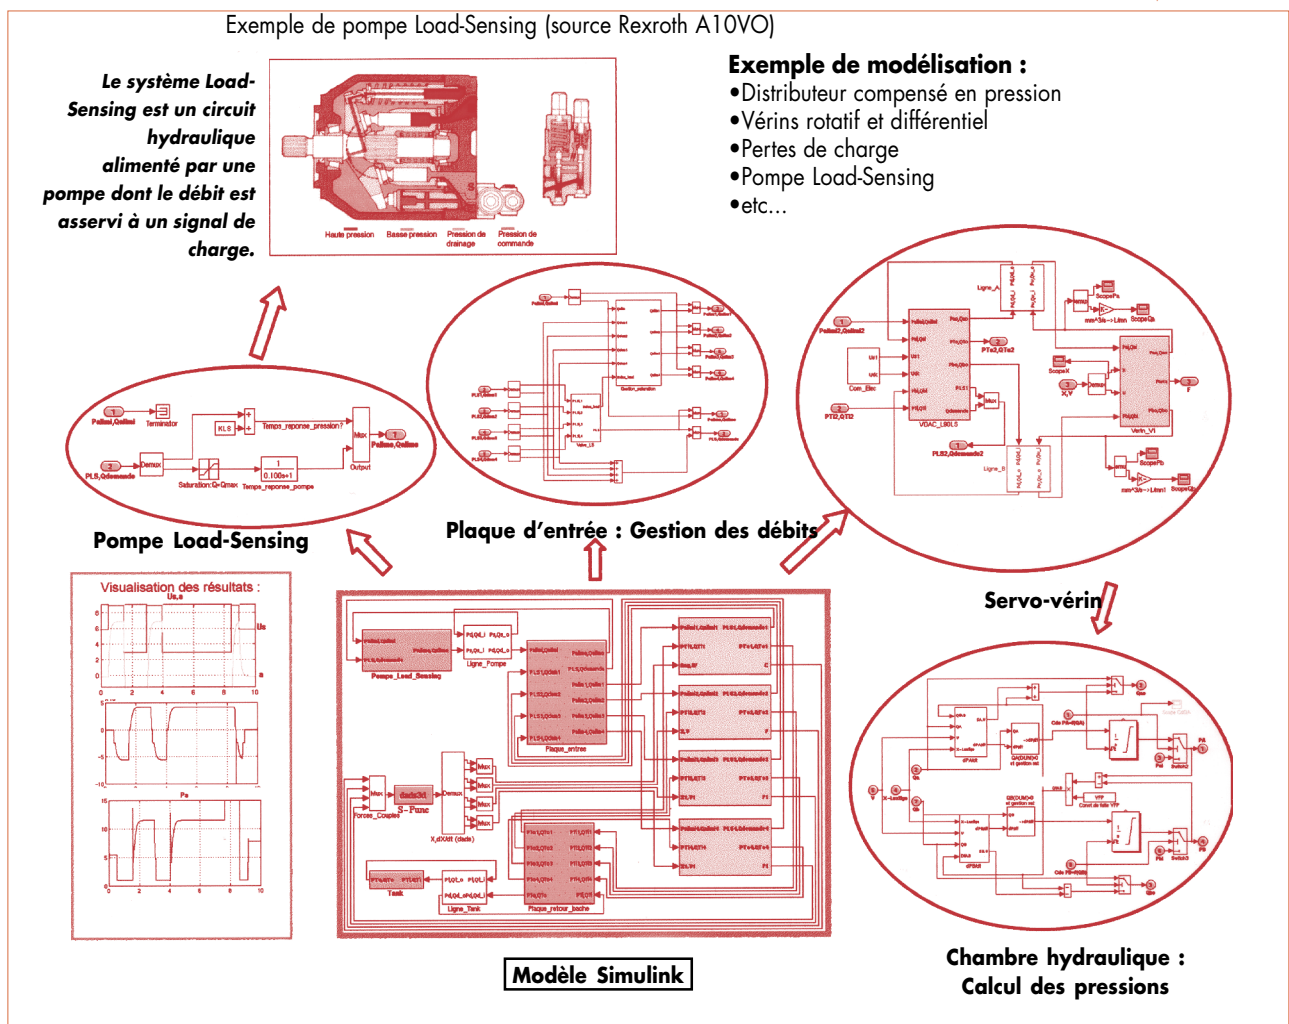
Exemple de pompe Load-Sensing (source Rexroth A10VO)

Le système Load-Sensing est un circuit hydraulique alimenté par une pompe dont le débit est asservi à un signal de charge.

Haute pression Basse pression Pression de drainage Pression de commande

Exemple de modélisation :
•Distributeur compensé en pression
•Vérins rotatif et différentiel
•Pertes de charge
•Pompe Load-Sensing
•etc...

Pompe Load-Sensing

Plaque d'entrée : Gestion des débits

Servo-vérin

Visualisation des résultats :

Modèle Simulink

Chambre hydraulique :
Calcul des pressions